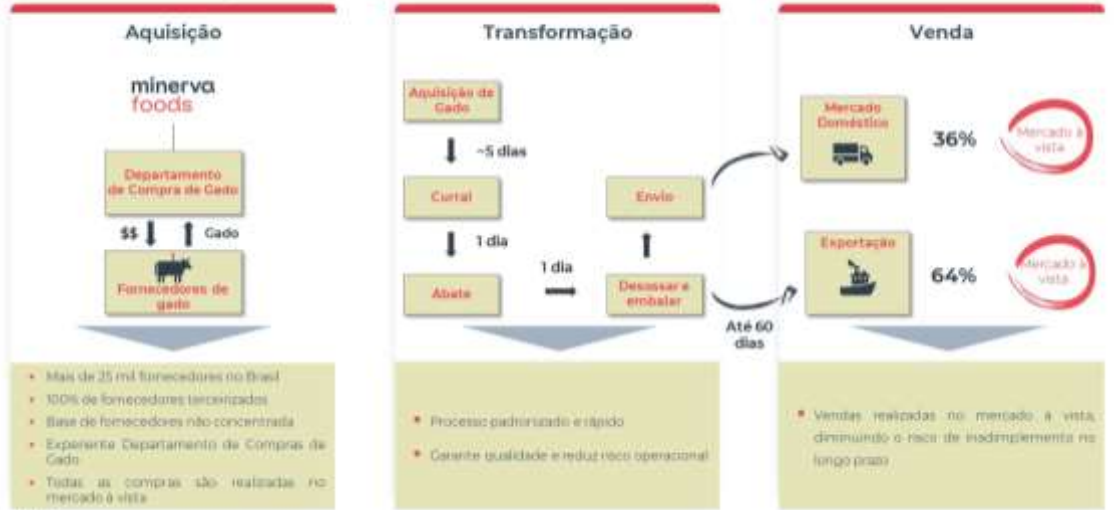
Aquisição

minerva foods

Departamento de Compra de Gado

$$

Gado

Fornecedores de gado

- Mais de 25 mil fornecedores no Brasil
- 100% de fornecedores terceirizados
- Base de fornecedores não concentrada
- Experiente Departamento de Compras de Gado
- Todas as compras são realizadas no mercado à vista

Transformação

Aquisição de Gado

~5 dias

Curral

1 dia

Abate

1 dia

Desossar e embalar

Envio

Até 60 dias

- Processo padronizado e rápido
- Garante qualidade e reduz risco operacional

Venda

Mercado Doméstico

36%

Mercado à vista

Exportação

64%

Mercado à vista

- Vendas realizadas no mercado à vista, diminuindo o risco de inadimplemento no longo prazo